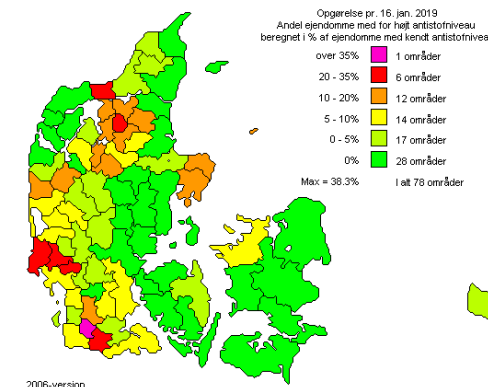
Opgørelse pr. 16. jan. 2019
Andel ejendomme med for højt antistofniveau
beregnet i % af ejendomme med kendt antistofniveau

| | |
|---|---|
| over 35% | 1 områder |
| 20 - 35% | 6 områder |
| 10 - 20% | 12 områder |
| 5 - 10% | 14 områder |
| 0 - 5% | 17 områder |
| 0% | 28 områder |
| Max = 38.3% | I alt 78 områder |

2006-version